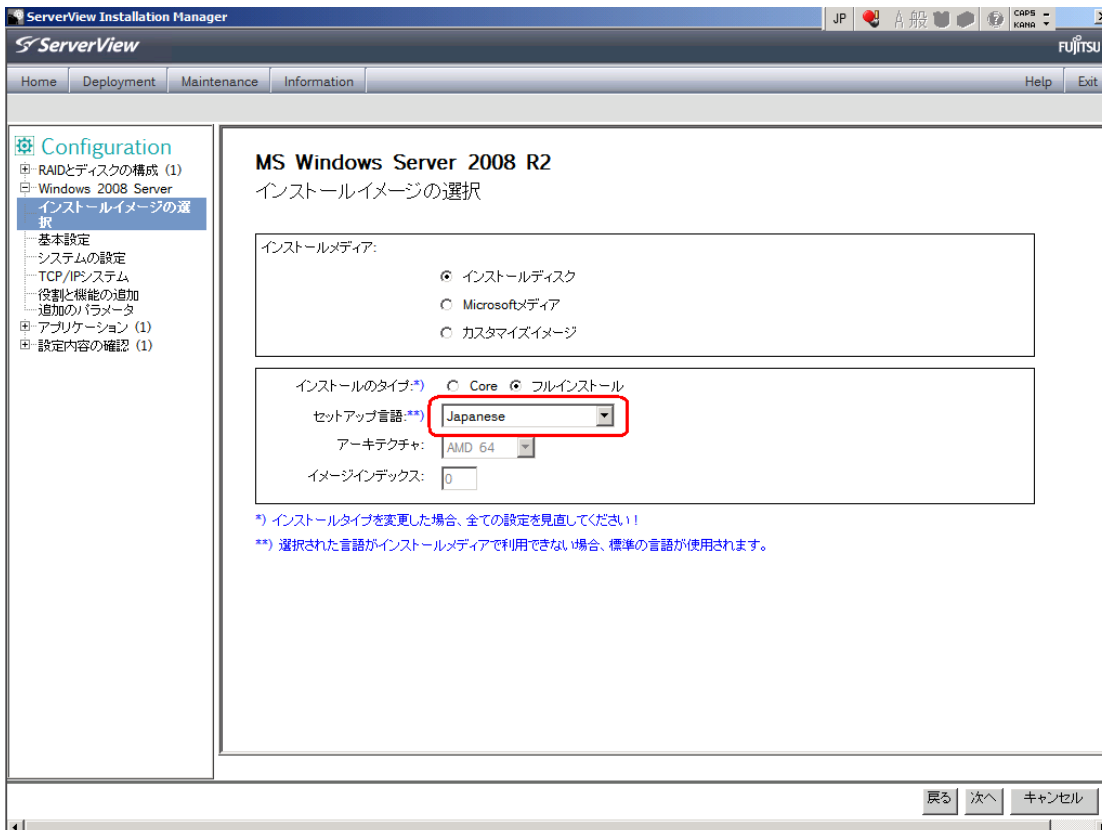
ServerView Installation Manager

JP A 般 CAPS KANA

ServerView

FUJITSU

Home | Deployment | Maintenance | Information | Help | Exit

Configuration
RAIDとディスクの構成 (1)
Windows 2008 Server
インストールイメージの選択
基本設定
システムの設定
TCP/IPシステム
役割と機能の追加
追加のパラメータ
アプリケーション (1)
設定内容の確認 (1)

MS Windows Server 2008 R2
インストールイメージの選択

インストールメディア:
インストールディスク
Microsoftメディア
カスタマイズイメージ

インストールのタイプ:*) Core フルインストール
セットアップ言語:**) Japanese
アーキテクチャ: AMD 64
イメージインデックス: 0

*) インストールタイプを変更した場合、全ての設定を見直してください！
**) 選択された言語がインストールメディアで利用できない場合、標準の言語が使用されます。

戻る 次へ キャンセル